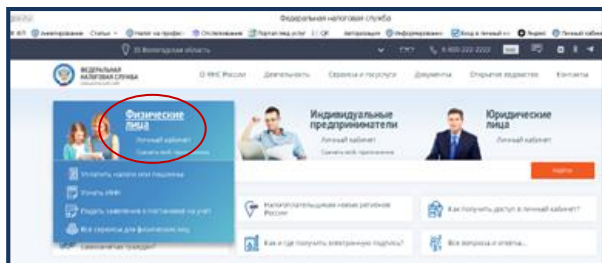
Федеральная налоговая служба

34 Волгоградская область

8 800 222 2222

ФЕДЕРАЛЬНАЯ НАЛОГОВАЯ СЛУЖБА

О ФНС России Деятельность Сервисы и госуслуги Документы Открытое ведомство Контакты

Физические лица
Личный кабинет
Скачать моб. приложение

Индивидуальные предприниматели
Личный кабинет
Скачать моб. приложение

Юридические лица
Личный кабинет
Скачать моб. приложение

Уплатить налоги или пошлины

Узнать ИНН

Подать заявление о постановке на учет

Все сервисы для физических лиц

Найти

Налогоплательщикам новых регионов России

Как получить доступ в личный кабинет?

Как и где получить электронную подпись?

Все вопросы и ответы